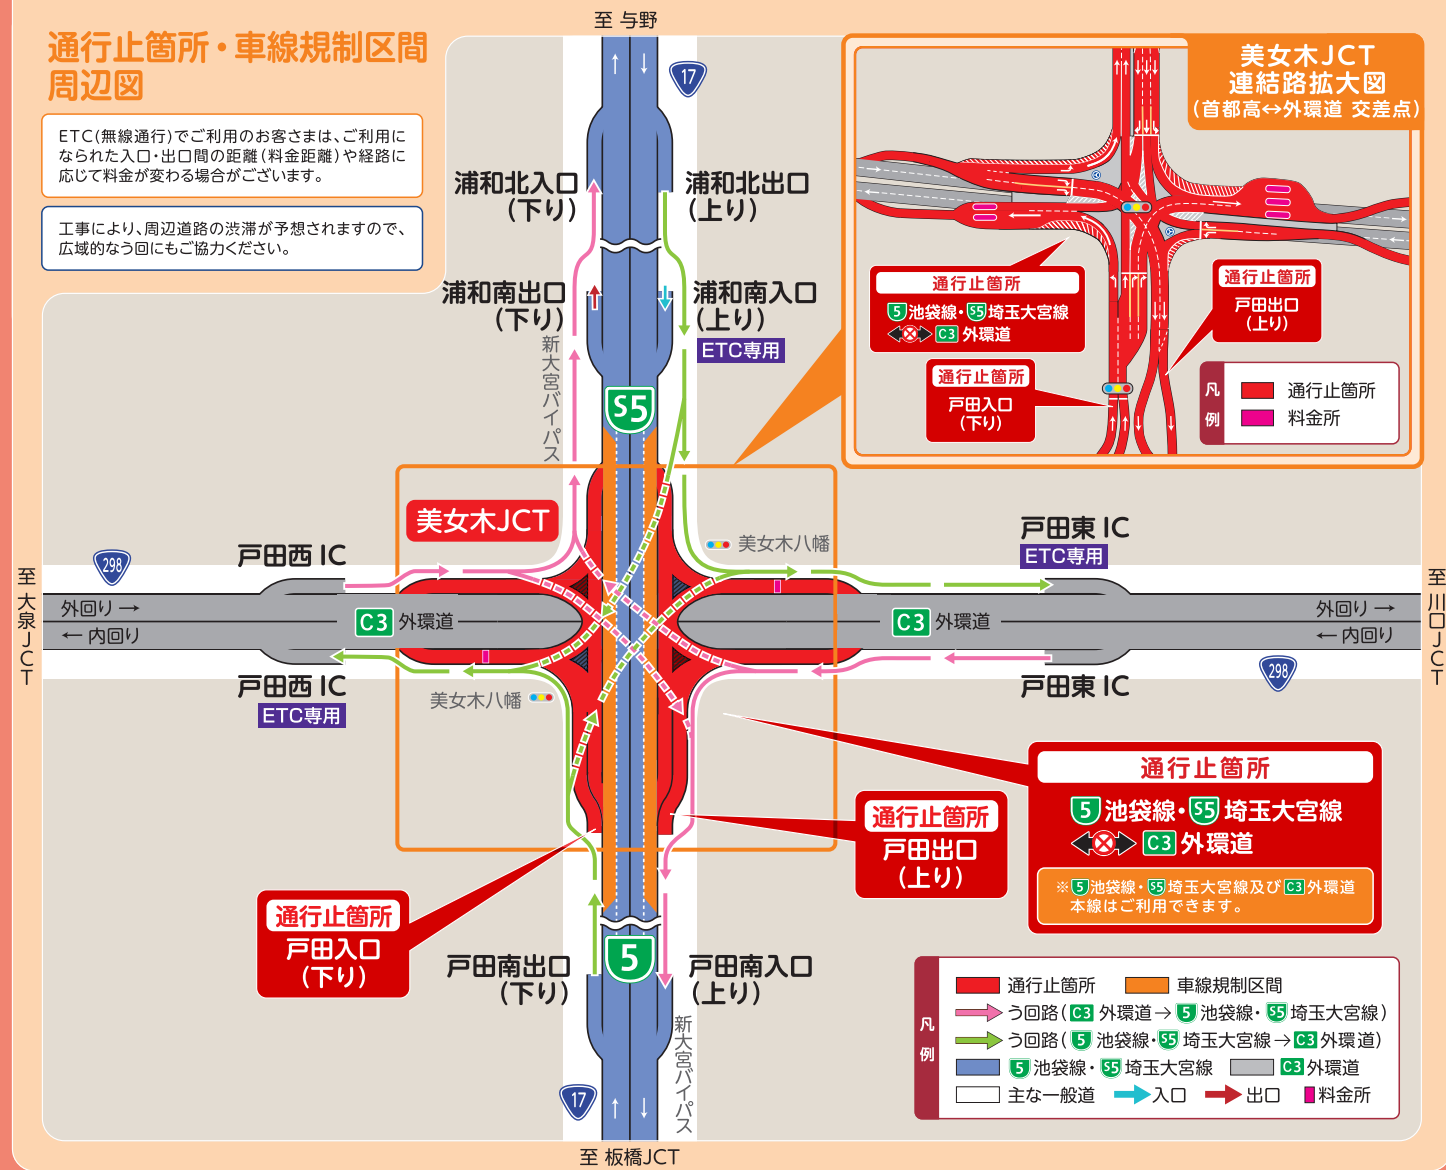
通行止箇所・車線規制区間周辺図

ETC(無線通行)でご利用のお客さまは、ご利用になられた入口・出口間の距離(料金距離)や経路に応じて料金が変わる場合がございます。

工事により、周辺道路の渋滞が予想されますので、広域的なう回にもご協力ください。

至 与野

17

浦和北入口(下り)

浦和北出口(上り)

浦和南出口(下り)

浦和南入口(上り)

ETC専用

新大宮バイパス

S5

美女木JCT

美女木八幡

戸田西 IC

戸田東 IC

ETC専用

298

至大泉JCT

外回り →

← 内回り

C3 外環道

C3 外環道

外回り →

← 内回り

至川口JCT

298

戸田西 IC

ETC専用

美女木八幡

戸田東 IC

美女木JCT
連結路拡大図
(首都高↔外環道 交差点)

通行止箇所
5 池袋線・S5 埼玉大宮線
C3 外環道

通行止箇所
戸田出口
(上り)

通行止箇所
戸田入口
(下り)

凡例
通行止箇所
料金所

通行止箇所
5 池袋線・S5 埼玉大宮線
C3 外環道
※5 池袋線・S5 埼玉大宮線及び C3 外環道本線はご利用できます。

通行止箇所
戸田出口
(上り)

通行止箇所
戸田入口
(下り)

戸田南出口
(下り)

5

戸田南入口
(上り)

新大宮バイパス

17

至 板橋JCT

凡例
通行止箇所
車線規制区間
う回路(C3 外環道 → 5 池袋線・S5 埼玉大宮線)
う回路(5 池袋線・S5 埼玉大宮線 → C3 外環道)
5 池袋線・S5 埼玉大宮線
C3 外環道
主な一般道
入口
出口
料金所